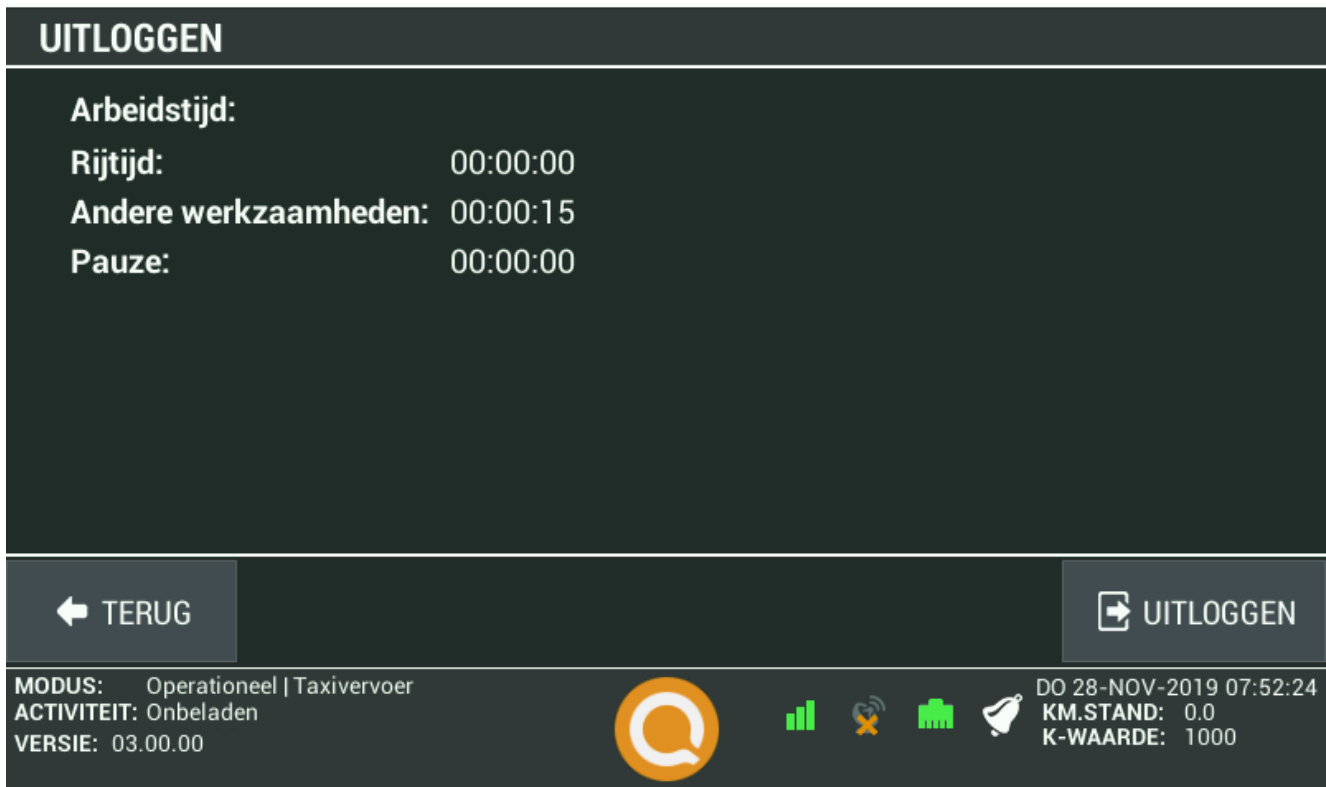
UITLOGGEN

Arbeidstijd:

| | |
|---|---|
| Rijtijd: | 00:00:00 |
| Andere werkzaamheden: | 00:00:15 |
| Pauze: | 00:00:00 |

TERUG

UITLOGGEN

MODUS: Operationeel | Taxivervoer
ACTIVITEIT: Onbeladen
VERSIE: 03.00.00

DO 28-NOV-2019 07:52:24
KM.STAND: 0.0
K-WAARDE: 1000